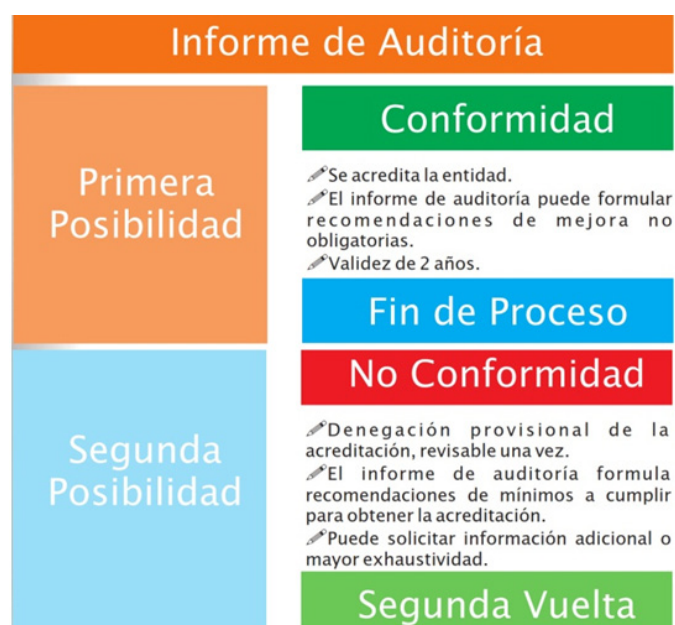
Informe de Auditoría

Primera Posibilidad

Conformidad

Se acredita la entidad.
El informe de auditoría puede formular recomendaciones de mejora no obligatorias.
Validez de 2 años.

Fin de Proceso

Segunda Posibilidad

No Conformidad

Denegación provisional de la acreditación, revisable una vez.
El informe de auditoría formula recomendaciones de mínimos a cumplir para obtener la acreditación.
Puede solicitar información adicional o mayor exhaustividad.

Segunda Vuelta